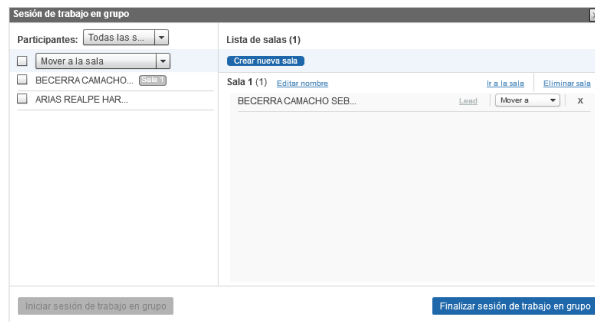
Sesión de trabajo en grupo

Participantes: Todas las s...

Mover a la sala

BECERRA CAMACHO... Sala 1

ARIAS REALPE HAR...

Lista de salas (1)

Crear nueva sala

Sala 1 (1) Editar nombre

Ir a la sala

Eliminar sala

BECERRA CAMACHO SEB...

Lead

Mover a

x

Iniciar sesión de trabajo en grupo

Finalizar sesión de trabajo en grupo